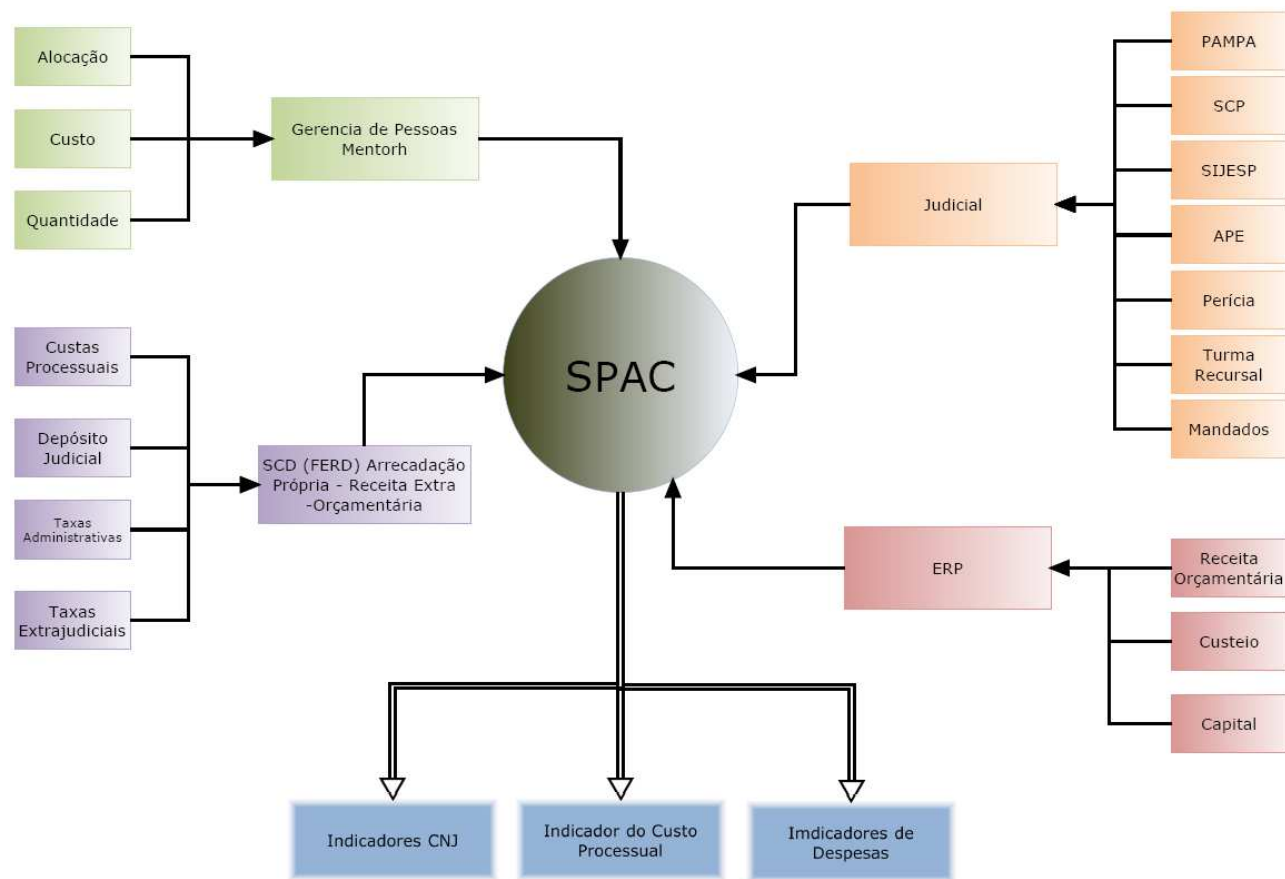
Alocação

Custo

Quantidade

Gerencia de Pessoas Mentorh

PAMPA

SCP

SIJESP

APE

Perícia

Turma Recursal

Mandados

Judicial

Custas Processuais

Depósito Judicial

Taxas Administrativas

Taxas Extrajudiciais

SCD (FERD) Arrecadação Própria - Receita Extra -Orçamentária

SPAC

ERP

Receita Orçamentária

Custeio

Capital

Indicadores CNJ

Indicador do Custo Processual

Imdicadores de Despesas